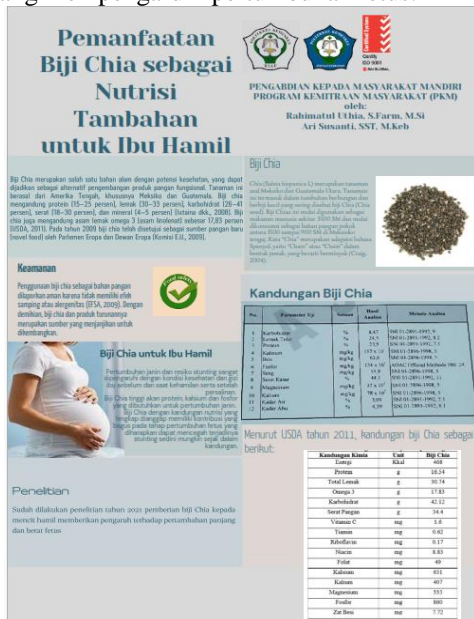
Pemanfaatan Biji Chia sebagai Nutrisi Tambahan untuk Ibu Hamil

PENGABDIAN KEPADA MASYARAKAT MANDIRI PROGRAM KEMITRAAN MASYARAKAT (PKM)
oleh:
Rahimatul Uthia, S.Farm, M.Si
Ari Susanti, SST, M.Keb

Biji Chia merupakan salah satu bahan alam dengan potensi kesehatan, yang dapat dijadikan sebagai alternatif pengembangan produk pangan fungsional. Tanaman ini berasal dari Amerika Tengah, khususnya Meksiko dan Guatemala. Biji chia mengandung protein (15–25 persen), lemak (30–33 persen), karbohidrat (26–41 persen), serat (18–30 persen), dan mineral (4–5 persen) (Ixtaina dkk., 2008). Biji chia juga mengandung asam lemak omega 3 (asam linolenat) sebesar 17,83 persen (USDA, 2011). Pada tahun 2009 biji chia telah disetujui sebagai sumber pangan baru (novel food) oleh Parlemen Eropa dan Dewan Eropa (Komisi E.U., 2009).

Biji Chia

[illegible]

Keamanan

Penggunaan biji chia sebagai bahan pangan dikaporkan aman karena tidak memiliki efek samping atau alergenitas (EFSA, 2009). Dengan demikian, biji chia dan produk turunannya merupakan sumber yang menjanjikan untuk dikembangkan.

Biji Chia untuk Ibu Hamil

Pertumbuhan janin dan resiko stunting sangat dipengaruhi dengan kondisi kesehatan dan gizi ibu sebelum dan saat kehamilan serta setelah persalinan. Biji Chia tinggi akan protein, kalsium dan fosfor yang dibutuhkan untuk pertumbuhan janin. Biji Chia dengan kandungan nutrisi yang lengkap diharapkan mampu memberikan kontribusi yang bagus pada tahap pertumbuhan fetus yang diharapkan dapat mencegah terjadinya stunting sedini mungkin sejak dalam kandungan.

Kandungan Biji Chia

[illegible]

Menurut USDA tahun 2011, kandungan biji Chia sebagai berikut:

| Kandungan Kimia | Unit | Biji Chia |
|---|---|---|
| Energi | Kkal | 486 |
| Protein | g | 16.54 |
| Total Lemak | g | 30.74 |
| Omega 3 | g | 17.83 |
| Karbohidrat | g | 42.12 |
| Serat Pangan | g | 34.4 |
| Vitamin C | mg | 1.6 |
| Tiamin | mg | 0.62 |
| Riboflavin | mg | 0.17 |
| Niacin | mg | 8.83 |
| Folat | mg | 49 |
| Kalsium | mg | 631 |
| Kalium | mg | 407 |
| Magnesium | mg | 335 |
| Fosfor | mg | 860 |
| Zat Besi | mg | 7.72 |

Penelitian

Sudah dilakukan penelitian tahun 2021 pemberian biji Chia kepada mencit hamil memberikan pengaruh terhadap pertambahan panjang dan berat fetus